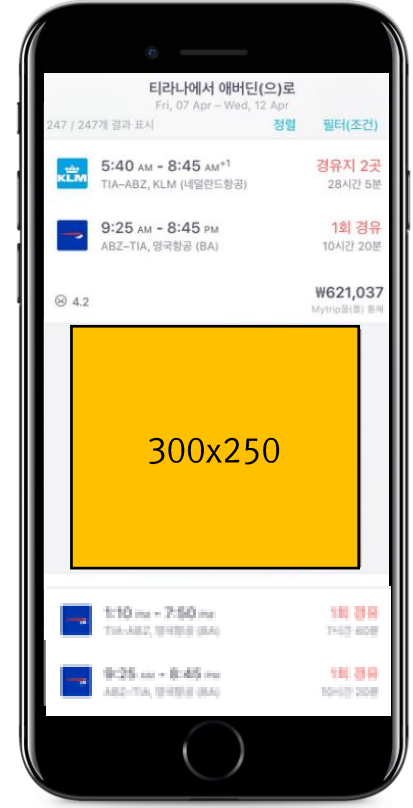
티라나에서 애버딘(으)로
Fri, 07 Apr – Wed, 12 Apr

247 / 247개 결과 표시 정렬 필터(조건)

KLM
5:40 AM - 8:45 AM+1
TIA–ABZ, KLM (네덜란드항공)
경유지 2곳
28시간 5분

9:25 AM - 8:45 PM
ABZ–TIA, 영국항공 (BA)
1회 경유
10시간 20분

4.2
₩621,037
Mytrip을(를) 통해

300x250

1:10 PM - 7:50 PM
TIA–ABZ, 영국항공 (BA)
1회 경유
7시간 40분

9:25 AM - 8:45 PM
ABZ–TIA, 영국항공 (BA)
1회 경유
10시간 20분